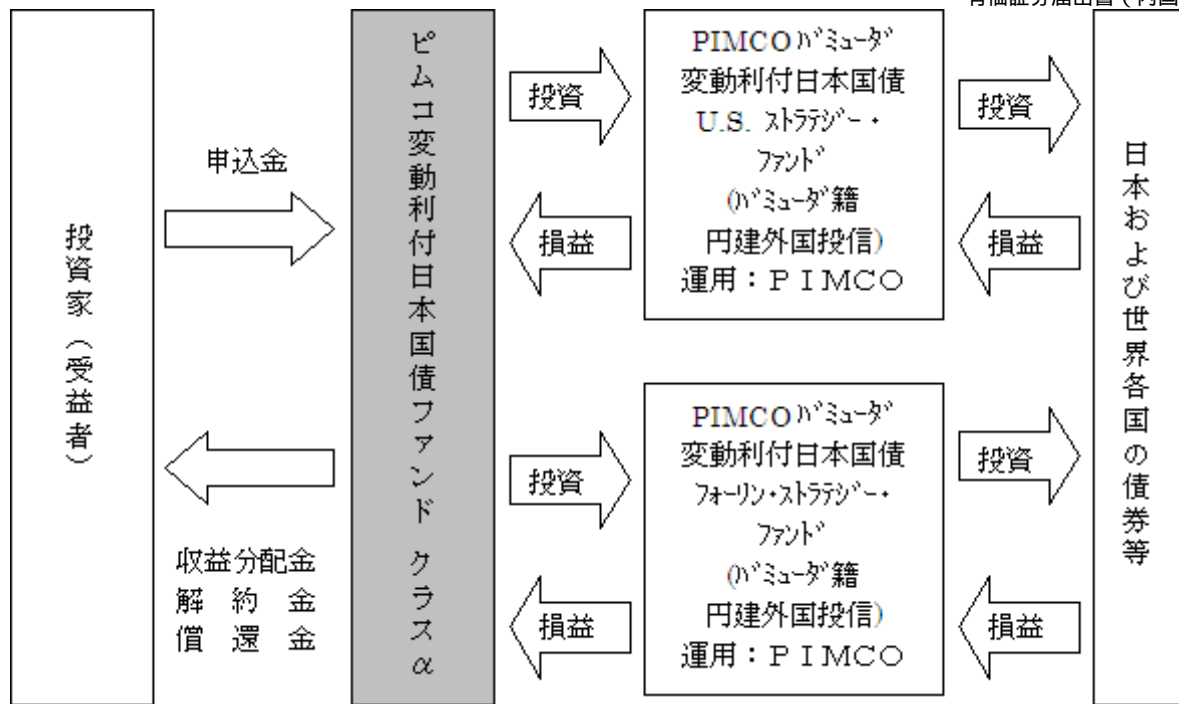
有価証券届出書（内国

投資家（受益者）

申込金

収益分配金
解約金
償還金

ピムコ変動利付日本国債ファンド　クラスα

投資

損益

PIMCOバミューダ変動利付日本国債U.S.ストラテジー・ファンド（バミューダ籍円建外国投信）
運用：ＰＩＭＣＯ

投資

損益

PIMCOバミューダ変動利付日本国債フォーリン・ストラテジー・ファンド（バミューダ籍円建外国投信）
運用：ＰＩＭＣＯ

投資

損益

投資

損益

日本および世界各国の債券等